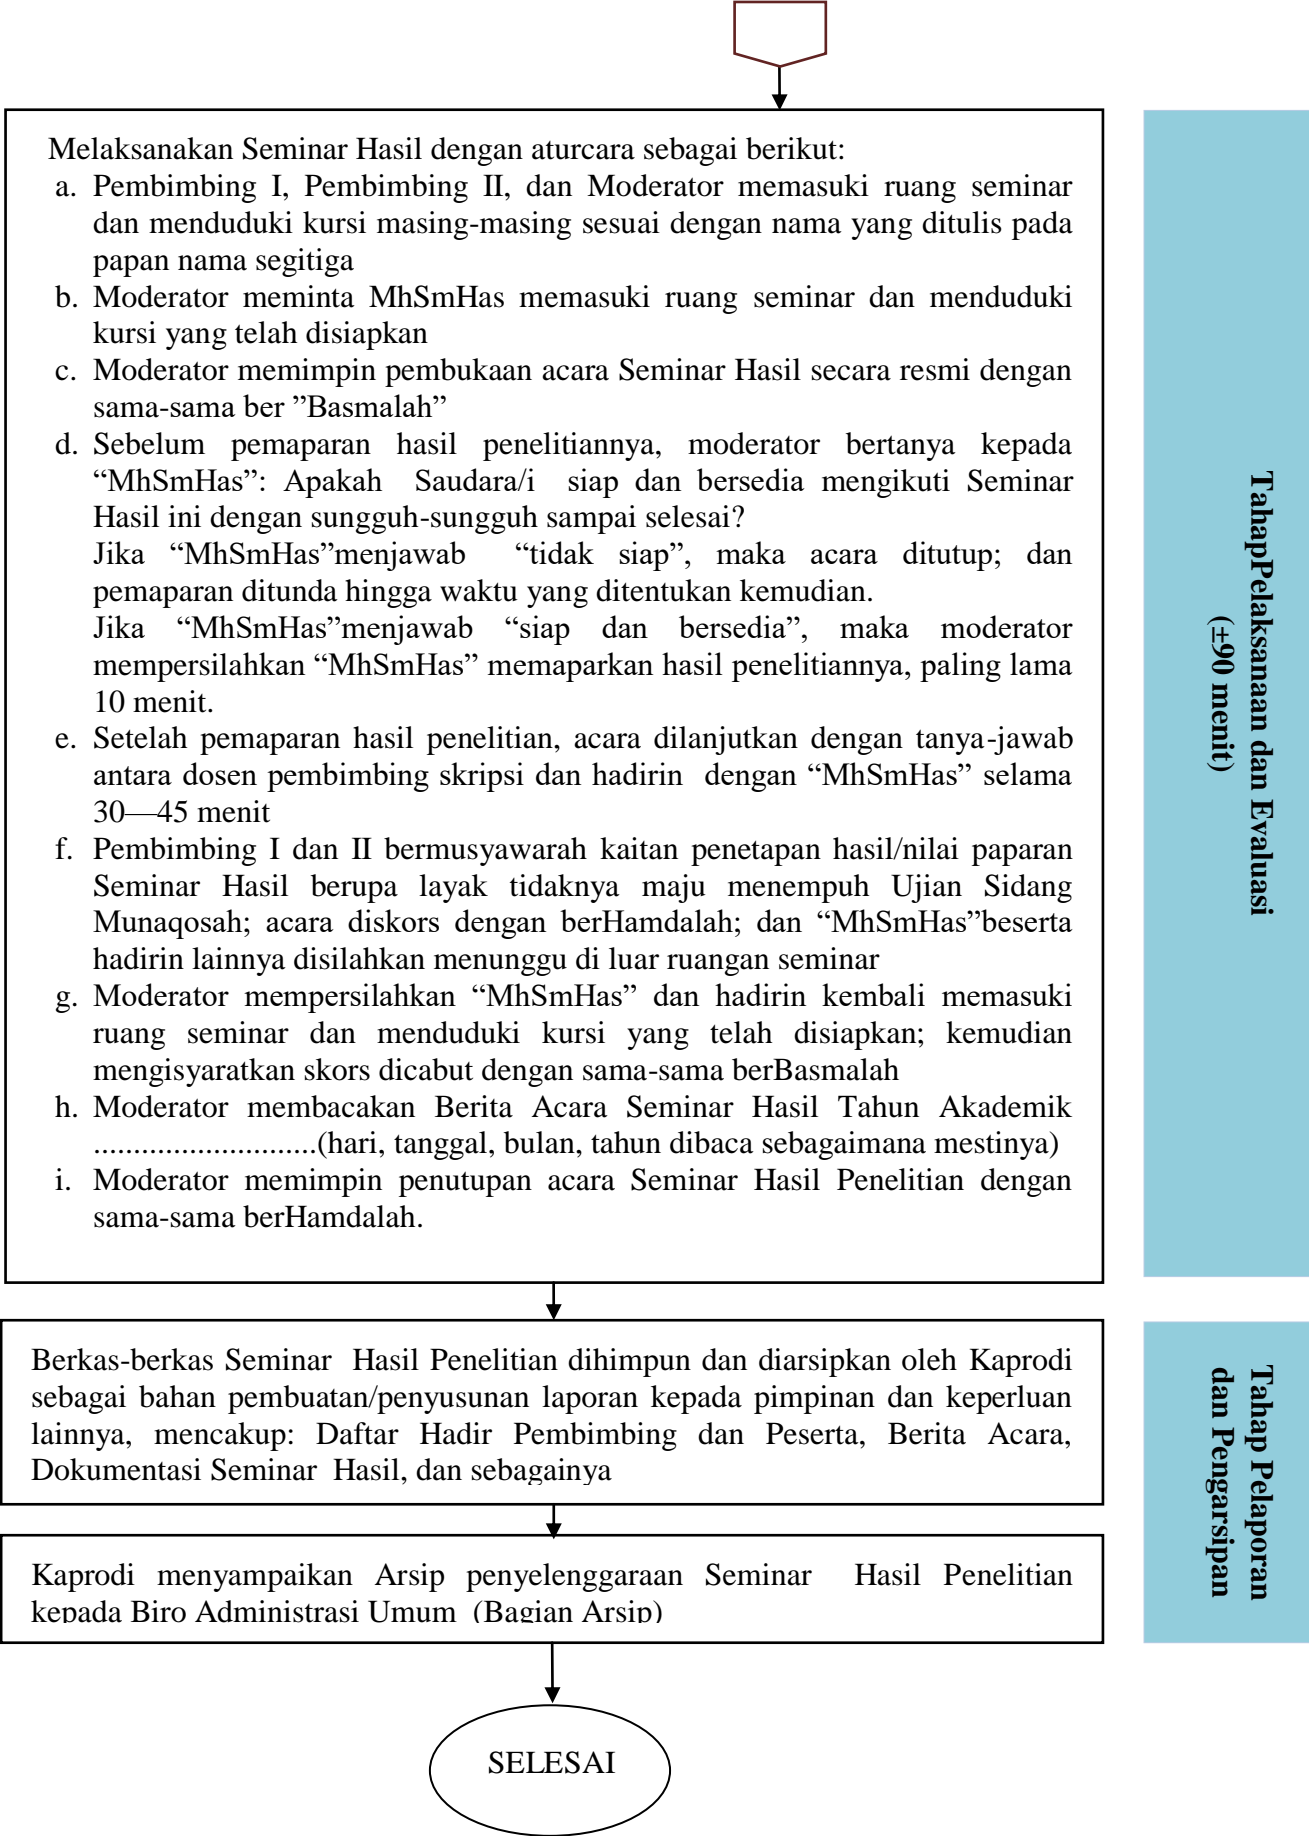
Melaksanakan Seminar Hasil dengan aturcara sebagai berikut:
a. Pembimbing I, Pembimbing II, dan Moderator memasuki ruang seminar dan menduduki kursi masing-masing sesuai dengan nama yang ditulis pada papan nama segitiga
b. Moderator meminta MhSmHas memasuki ruang seminar dan menduduki kursi yang telah disiapkan
c. Moderator memimpin pembukaan acara Seminar Hasil secara resmi dengan sama-sama ber ”Basmalah”
d. Sebelum pemaparan hasil penelitiannya, moderator bertanya kepada “MhSmHas”: Apakah Saudara/i siap dan bersedia mengikuti Seminar Hasil ini dengan sungguh-sungguh sampai selesai?
Jika “MhSmHas”menjawab “tidak siap”, maka acara ditutup; dan pemaparan ditunda hingga waktu yang ditentukan kemudian.
Jika “MhSmHas”menjawab “siap dan bersedia”, maka moderator mempersilahkan “MhSmHas” memaparkan hasil penelitiannya, paling lama 10 menit.
e. Setelah pemaparan hasil penelitian, acara dilanjutkan dengan tanya-jawab antara dosen pembimbing skripsi dan hadirin dengan “MhSmHas” selama 30—45 menit
f. Pembimbing I dan II bermusyawarah kaitan penetapan hasil/nilai paparan Seminar Hasil berupa layak tidaknya maju menempuh Ujian Sidang Munaqosah; acara diskors dengan berHamdalah; dan “MhSmHas”beserta hadirin lainnya disilahkan menunggu di luar ruangan seminar
g. Moderator mempersilahkan “MhSmHas” dan hadirin kembali memasuki ruang seminar dan menduduki kursi yang telah disiapkan; kemudian mengisyaratkan skors dicabut dengan sama-sama berBasmalah
h. Moderator membacakan Berita Acara Seminar Hasil Tahun Akademik ...........................(hari, tanggal, bulan, tahun dibaca sebagaimana mestinya)
i. Moderator memimpin penutupan acara Seminar Hasil Penelitian dengan sama-sama berHamdalah.

TahapPelaksanaan dan Evaluasi
(±90 menit)

Berkas-berkas Seminar Hasil Penelitian dihimpun dan diarsipkan oleh Kaprodi sebagai bahan pembuatan/penyusunan laporan kepada pimpinan dan keperluan lainnya, mencakup: Daftar Hadir Pembimbing dan Peserta, Berita Acara, Dokumentasi Seminar Hasil, dan sebagainya

Kaprodi menyampaikan Arsip penyelenggaraan Seminar Hasil Penelitian kepada Biro Administrasi Umum (Bagian Arsip)

Tahap Pelaporan dan Pengarsipan

SELESAI